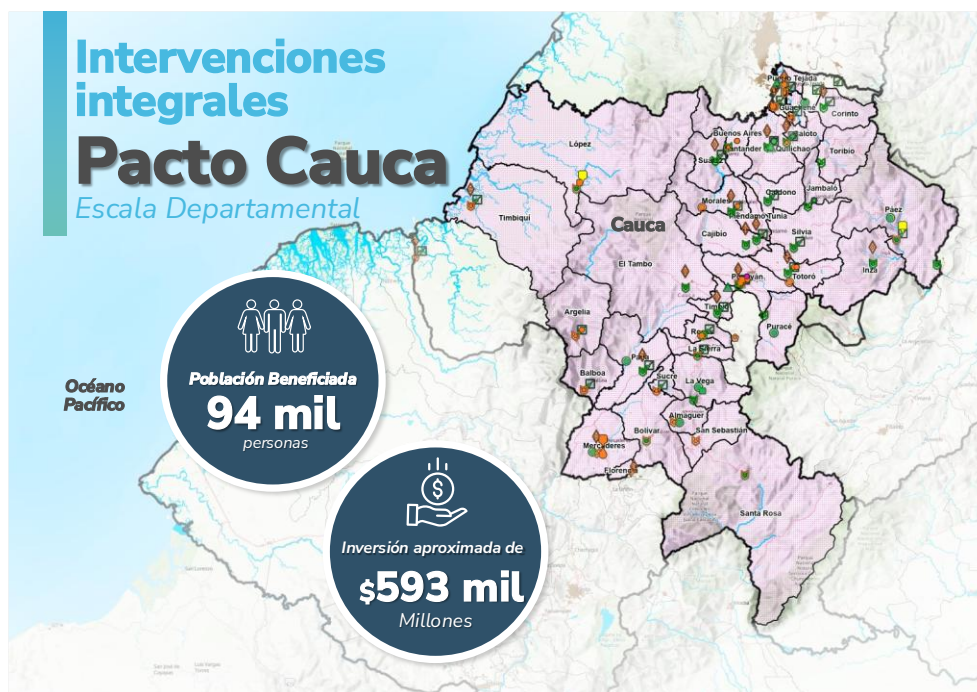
Intervenciones integrales

Pacto Cauca

Escala Departamental

Océano Pacífico

Población Beneficiada

94 mil

personas

Inversión aproximada de

$593 mil

Millones

Cauca

Puerto Tejada

Guachené

Corinto

Buenos Aires

Caloto

Santander

Toribio

Suárez

Caldono

Jambaló

Morales

Piendamó Tunía

Páez

López

Timbiquí

Cajibío

Silvia

El Tambo

Popayán

Totoró

Inzá

Timbío

Argelia

Puracé

Rosas

La Sierra

Patía

Balboa

Sucre

La Vega

Almaguer

Bolívar

San Sebastián

Mercaderes

Florencia

Santa Rosa